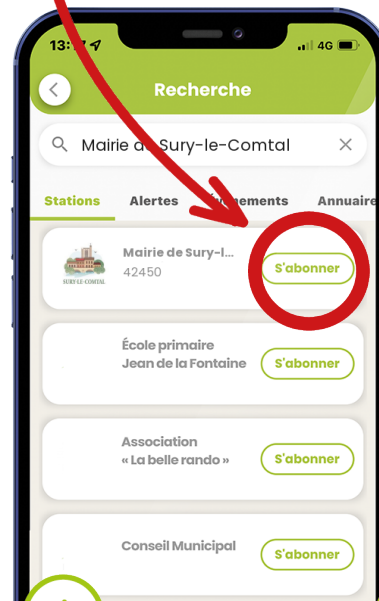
13:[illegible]

4G

Recherche

Mairie d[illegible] Sury-le-Comtal

Stations

Alertes

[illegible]nements

Annuaire

SURY-LE-COMTAL

Mairie de Sury-l...

42450

S'abonner

École primaire Jean de la Fontaine

S'abonner

Association « La belle rando »

S'abonner

Conseil Municipal

S'abonner